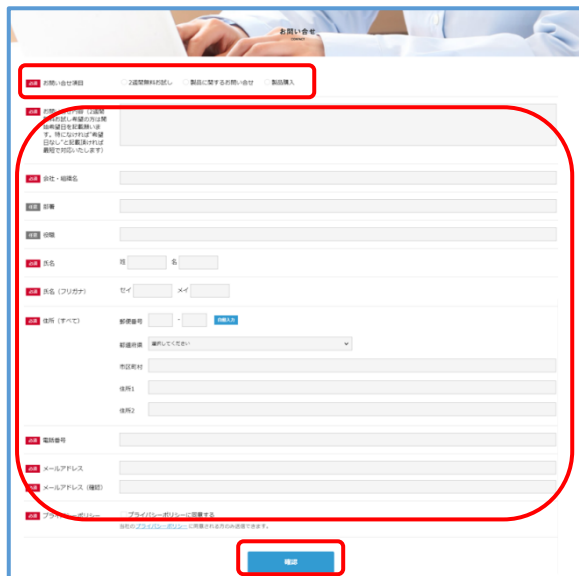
お問い合せ
contact

必須 お問い合せ項目
2週間無料お試し 製品に関するお問い合せ 製品購入

必須 お問い合せ内容（2週間無料お試し希望の方は開始希望日を記載願います。特になければ"希望日なし"と記載頂ければ最短で対応いたします）

必須 会社・組織名

任意 部署

任意 役職

必須 氏名
姓 名

必須 氏名（フリガナ）
セイ メイ

必須 住所（すべて）
郵便番号 - 自動入力
都道府県 選択してください
市区町村
住所1
住所2

必須 電話番号

必須 メールアドレス

必須 メールアドレス（確認）

必須 プライバシーポリシー
プライバシーポリシーに同意する
当社のプライバシーポリシーに同意される方のみ送信できます。

確認